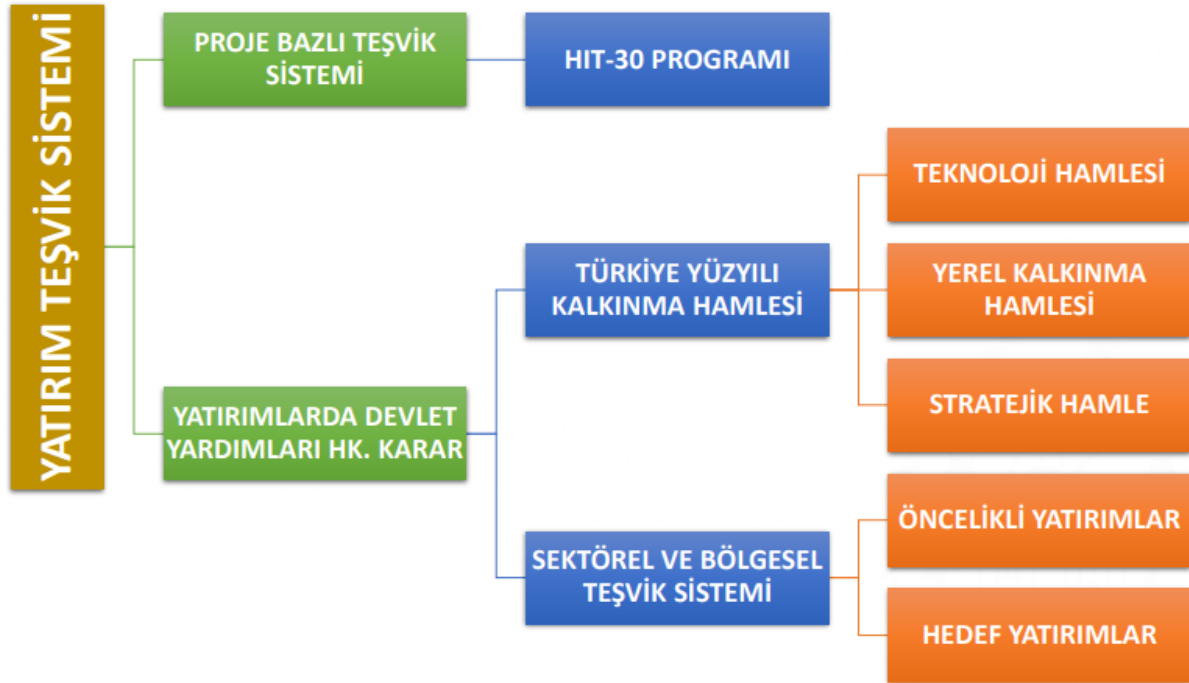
YATIRIM TEŞVİK SİSTEMİ

PROJE BAZLI TEŞVİK SİSTEMİ

HIT-30 PROGRAMI

YATIRIMLARDA DEVLET YARDIMLARI HK. KARAR

TÜRKİYE YÜZYILI KALKINMA HAMLESİ

TEKNOLOJİ HAMLESİ

YEREL KALKINMA HAMLESİ

STRATEJİK HAMLE

SEKTÖREL VE BÖLGESEL TEŞVİK SİSTEMİ

ÖNCELİKLİ YATIRIMLAR

HEDEF YATIRIMLAR